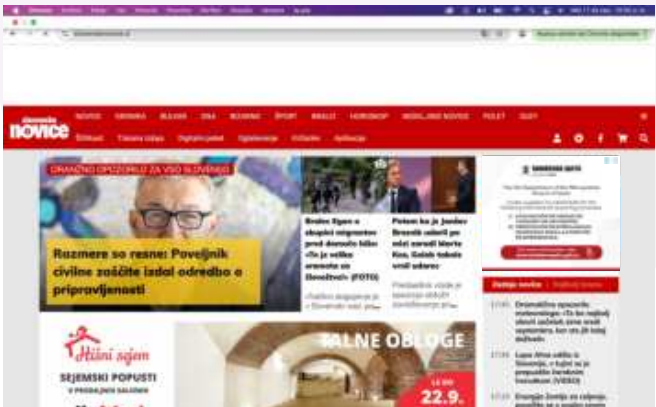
slovenske novice

NOVICE KRONIKA BULVAR ZDRAVJE BIZNIS ŠPORT MNENJA HOROSKOP NEDELJSKE NOVICE POLET DOM

ORANŽNO OPOZORILO ZA VSO SLOVENIJO

Razmere so resne: Poveljnik civilne zaščite izdal odredbo o pripravljenosti

Brežan Egon o ekoloških omejitvah prvi domači hiši: »To je velika sramota za Slovenijo« (FOTO)

Potem ko je Janševa Brezničarka umrl po mici zaradi Marta Kos, Golob takole vrnil udarec

Zadnje novice

Oranžno opozorilo

Hišni sejem

SEJEMSKI POPUSTI

TALNE OBLOGE

22.9.